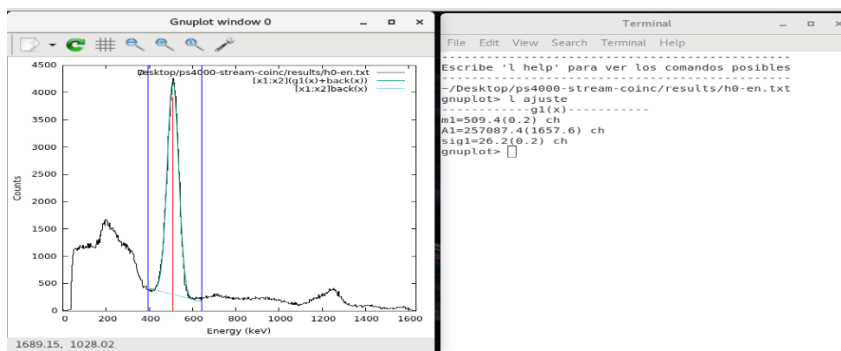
Gnuplot window 0

'Desktop/ps4000-stream-coinc/results/h0-en.txt'
[x1:x2](g1(x)+back(x))
[x1:x2]back(x)

4500
4000
3500
3000
2500
2000
1500
1000
500
0

Counts

0 200 400 600 800 1000 1200 1400 1600
Energy (keV)

1689.15, 1028.02

Terminal

File Edit View Search Terminal Help

------------------------------------------------
Escribe 'l help' para ver los comandos posibles
------------------------------------------------
~/Desktop/ps4000-stream-coinc/results/h0-en.txt
gnuplot> l ajuste
------------g1(x)-----------
m1=509.4(0.2) ch
A1=257087.4(1657.6) ch
sig1=26.2(0.2) ch
gnuplot>